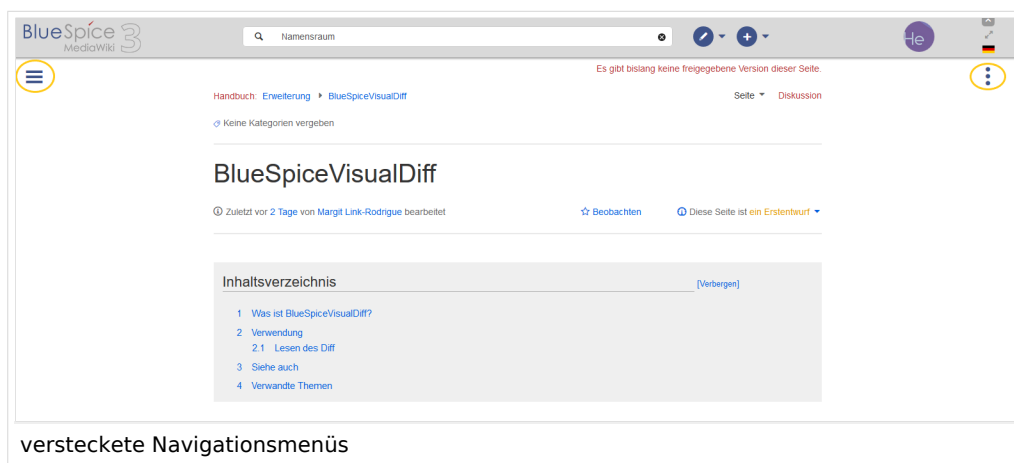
BlueSpice 3
MediaWiki

Namensraum

He

Es gibt bislang keine freigegebene Version dieser Seite.

Handbuch: Erweiterung ▸ BlueSpiceVisualDiff

Seite ▾ Diskussion

Keine Kategorien vergeben

BlueSpiceVisualDiff

Zuletzt vor 2 Tage von Margit Link-Rodrigue bearbeitet

Beobachten

Diese Seite ist ein Erstentwurf ▾

Inhaltsverzeichnis

[Verbergen]

1 Was ist BlueSpiceVisualDiff?
2 Verwendung
2.1 Lesen des Diff
3 Siehe auch
4 Verwandte Themen

versteckete Navigationsmenüs